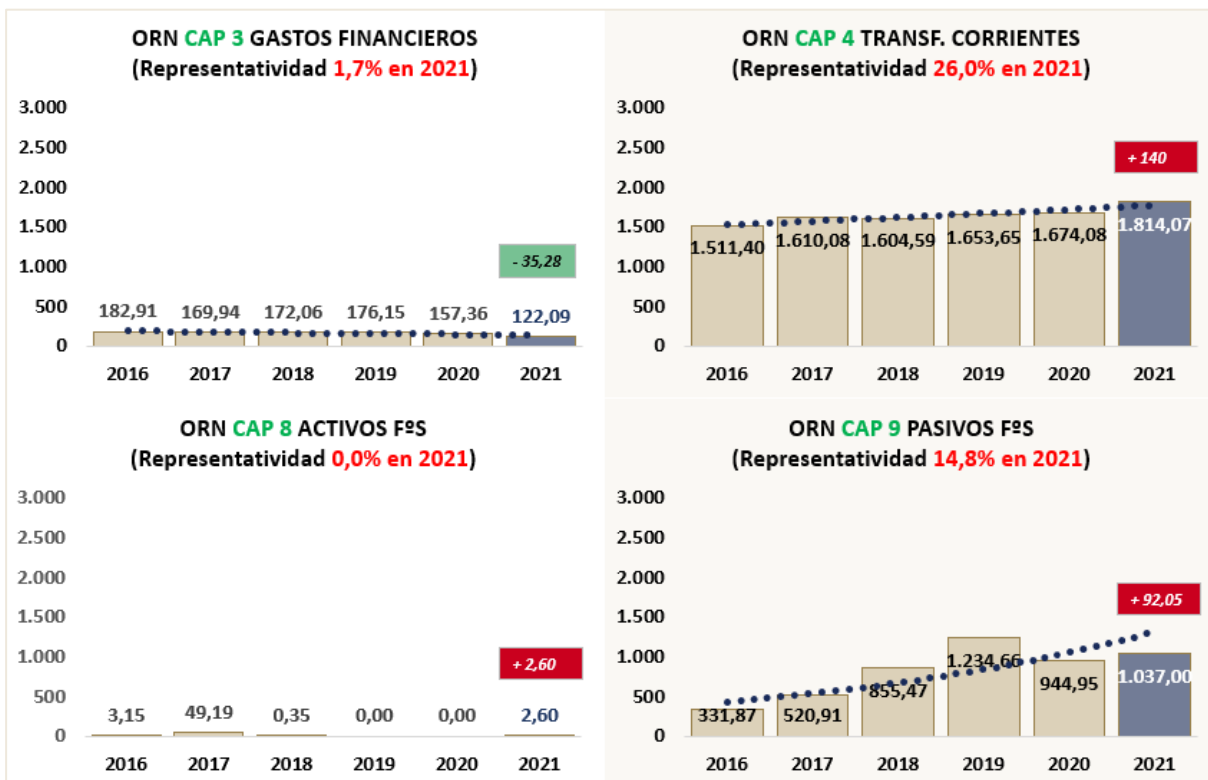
ORN CAP 3 GASTOS FINANCIEROS
(Representatividad 1,7% en 2021)

3.000
2.500
2.000
1.500
1.000
500
0

- 35,28

182,91 169,94 172,06 176,15 157,36 122,09

2016 2017 2018 2019 2020 2021

ORN CAP 4 TRANSF. CORRIENTES
(Representatividad 26,0% en 2021)

3.000
2.500
2.000
1.500
1.000
500
0

+ 140

1.511,40 1.610,08 1.604,59 1.653,65 1.674,08 1.814,07

2016 2017 2018 2019 2020 2021

ORN CAP 8 ACTIVOS FºS
(Representatividad 0,0% en 2021)

3.000
2.500
2.000
1.500
1.000
500
0

+ 2,60

3,15 49,19 0,35 0,00 0,00 2,60

2016 2017 2018 2019 2020 2021

ORN CAP 9 PASIVOS FºS
(Representatividad 14,8% en 2021)

3.000
2.500
2.000
1.500
1.000
500
0

+ 92,05

331,87 520,91 855,47 1.234,66 944,95 1.037,00

2016 2017 2018 2019 2020 2021